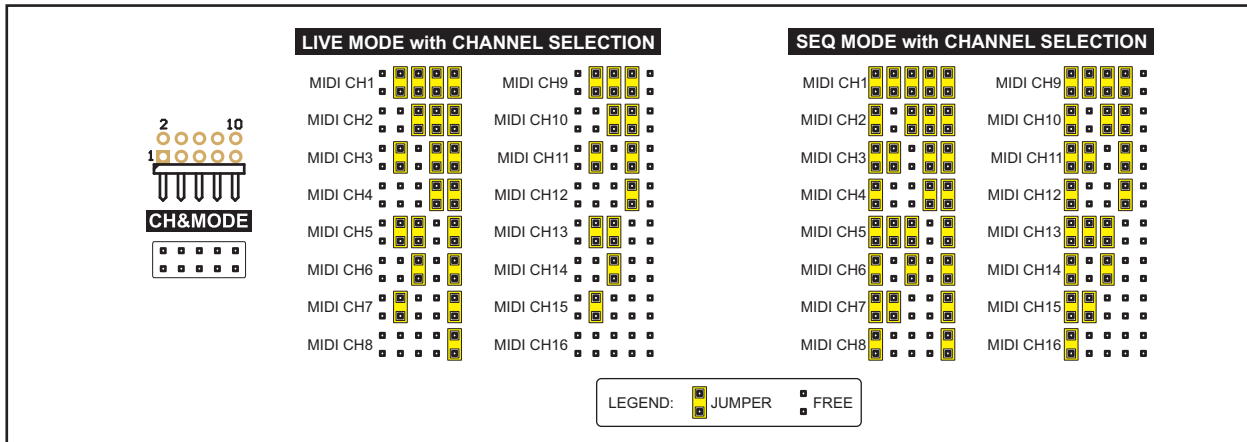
2
10
1
CH&MODE

LIVE MODE with CHANNEL SELECTION

MIDI CH1
MIDI CH2
MIDI CH3
MIDI CH4
MIDI CH5
MIDI CH6
MIDI CH7
MIDI CH8

MIDI CH9
MIDI CH10
MIDI CH11
MIDI CH12
MIDI CH13
MIDI CH14
MIDI CH15
MIDI CH16

SEQ MODE with CHANNEL SELECTION

MIDI CH1
MIDI CH2
MIDI CH3
MIDI CH4
MIDI CH5
MIDI CH6
MIDI CH7
MIDI CH8

MIDI CH9
MIDI CH10
MIDI CH11
MIDI CH12
MIDI CH13
MIDI CH14
MIDI CH15
MIDI CH16

LEGEND: JUMPER FREE